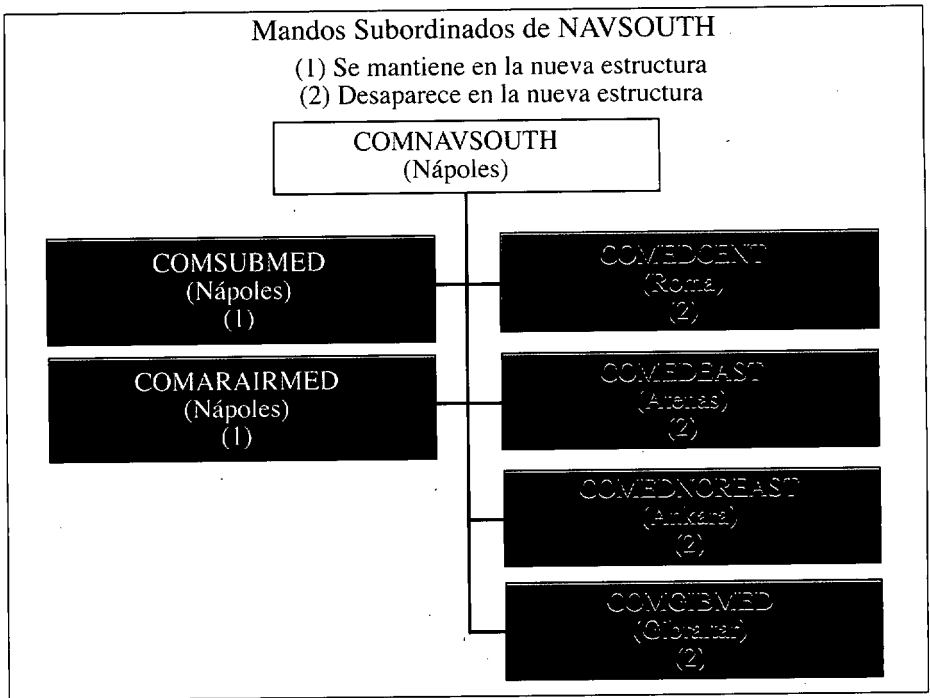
Mandos Subordinados de NAVSOUTH

(1) Se mantiene en la nueva estructura
(2) Desaparece en la nueva estructura

COMNAVSOUTH
(Nápoles)

COMSUBMED
(Nápoles)
(1)

COMARAIRMED
(Nápoles)
(1)

COMEDCENT
(Roma)
(2)

COMEDEAST
(Atenas)
(2)

COMEDNOREAST
(Ankara)
(2)

COMGIBMED
(Gibraltar)
(2)